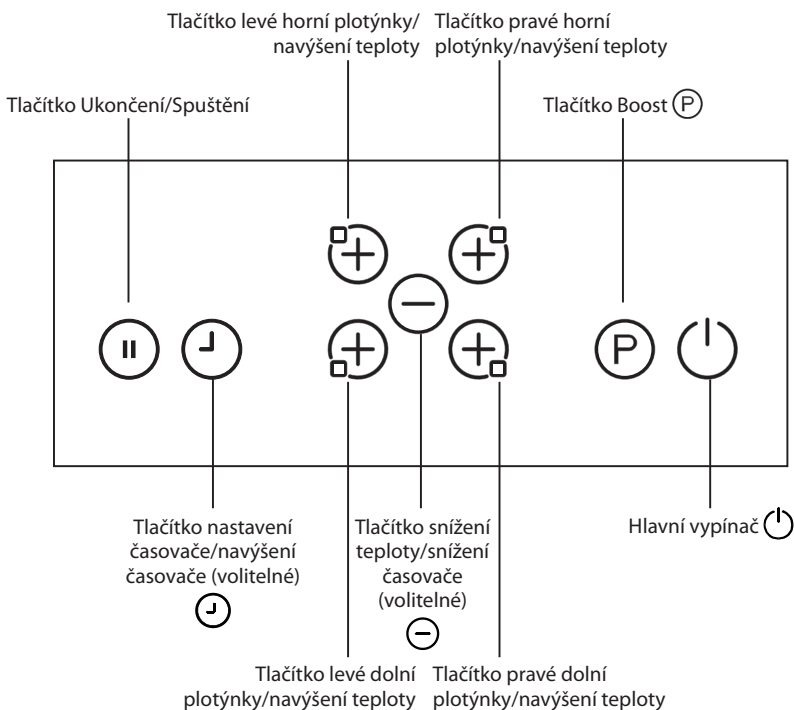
Tlačítko levé horní plotýnky/ navýšení teploty

Tlačítko pravé horní plotýnky/navýšení teploty

Tlačítko Ukončení/Spuštění

Tlačítko Boost (P)

P

Tlačítko nastavení časovače/navýšení časovače (volitelné)

Tlačítko snížení teploty/snížení časovače (volitelné)

Hlavní vypínač

Tlačítko levé dolní plotýnky/navýšení teploty

Tlačítko pravé dolní plotýnky/navýšení teploty